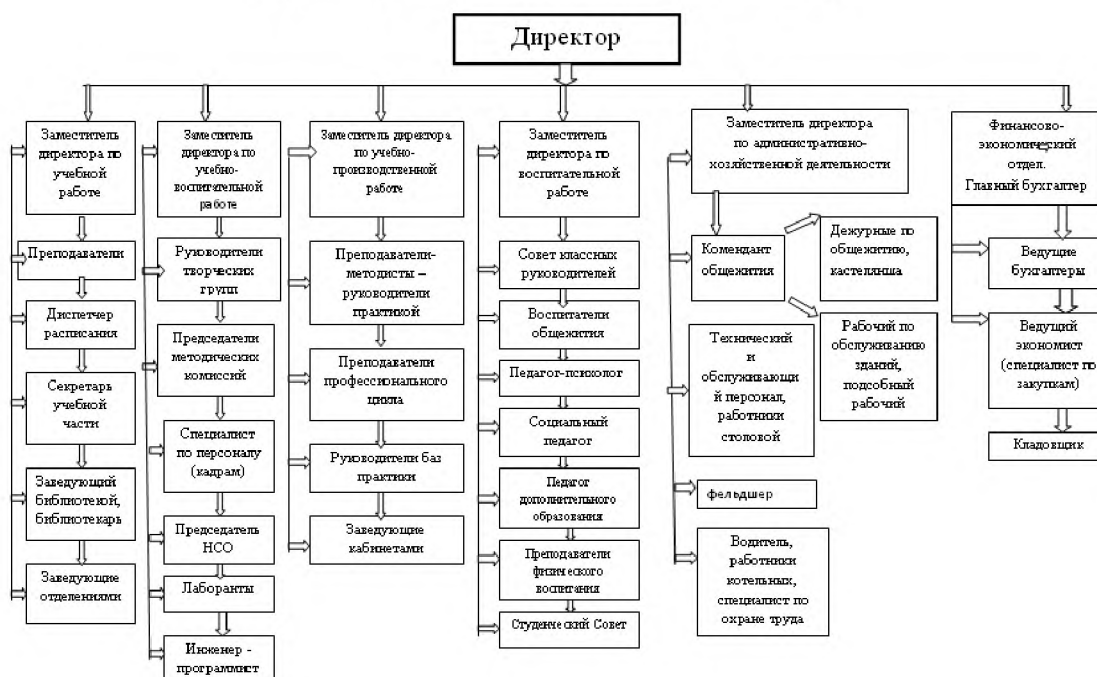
Директор

Заместитель директора по учебной работе

Преподаватели

Диспетчер расписания

Секретарь учебной части

Заведующий библиотекой, библиотекарь

Заведующие отделениями

Заместитель директора по учебно-воспитательной работе

Руководители творческих групп

Председатели методических комиссий

Специалист по персоналу (кадрам)

Председатель НСО

Лаборанты

Инженер - программист

Заместитель директора по учебно-производственной работе

Преподаватели-методисты – руководители практикой

Преподаватели профессионального цикла

Руководители баз практики

Заведующие кабинетами

Заместитель директора по воспитательной работе

Совет классных руководителей

Воспитатели общежития

Педагог-психолог

Социальный педагог

Педагог дополнительного образования

Преподаватели физического воспитания

Студенческий Совет

Заместитель директора по административно-хозяйственной деятельности

Комендант общежития

Дежурные по общежитию, кастелянша

Рабочий по обслуживанию зданий, подсобный рабочий

Технический и обслуживающий персонал, работники столовой

фельдшер

Водитель, работники котельных, специалист по охране труда

Финансово-экономический отдел. Главный бухгалтер

Ведущие бухгалтеры

Ведущий экономист (специалист по закупкам)

Кладовщик